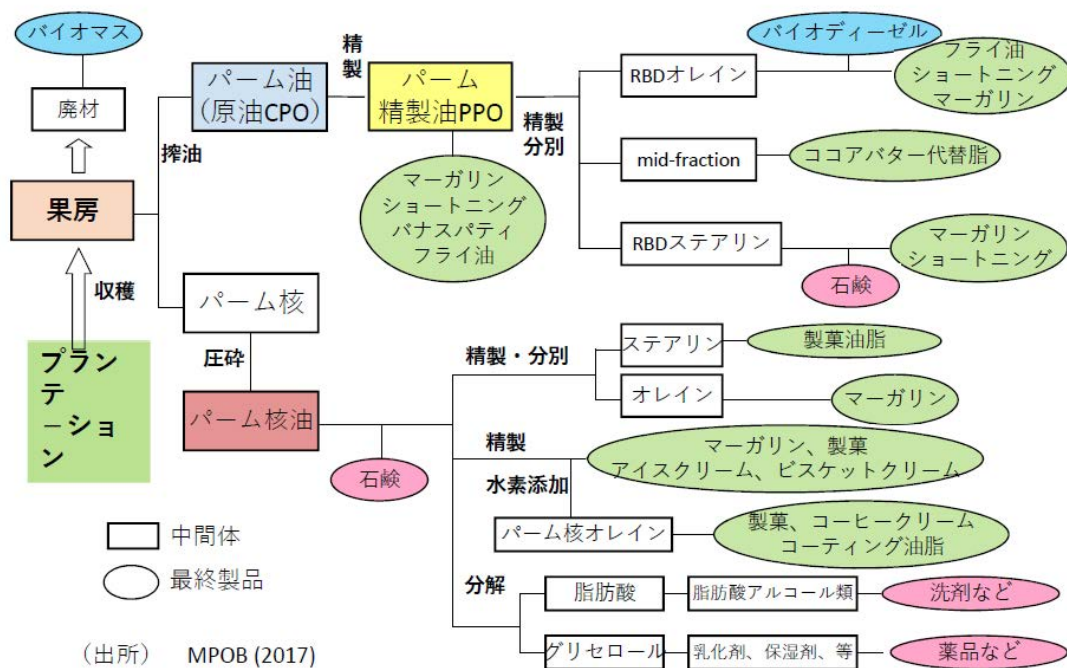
バイオマス

廃材

果房

収穫

プランテーション

搾油

パーム油（原油CPO）

精製

パーム精製油PPO

マーガリン
ショートニング
バナスパティ
フライ油

精製分別

バイオディーゼル

RBDオレイン

フライ油
ショートニング
マーガリン

mid-fraction

ココアバター代替脂

RBDステアリン

マーガリン
ショートニング

石鹸

パーム核

圧砕

パーム核油

石鹸

精製・分別

ステアリン

製菓油脂

オレイン

マーガリン

精製

マーガリン、製菓
アイスクリーム、ビスケットクリーム

水素添加

パーム核オレイン

製菓、コーヒークリーム
コーティング油脂

分解

脂肪酸

脂肪酸アルコール類

洗剤など

グリセロール

乳化剤、保湿剤、等

薬品など

中間体

最終製品

（出所）　MPOB (2017)